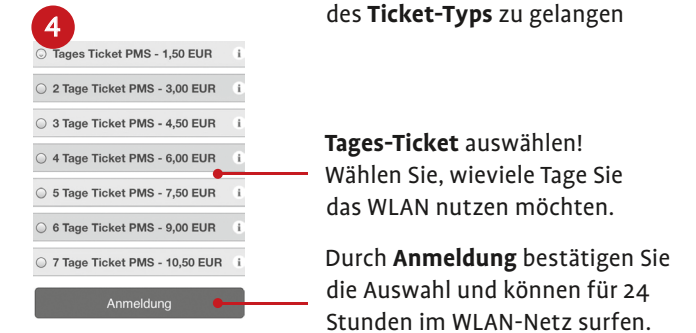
4

Tages Ticket PMS - 1,50 EUR i

2 Tage Ticket PMS - 3,00 EUR i

3 Tage Ticket PMS - 4,50 EUR i

4 Tage Ticket PMS - 6,00 EUR i

5 Tage Ticket PMS - 7,50 EUR i

6 Tage Ticket PMS - 9,00 EUR i

7 Tage Ticket PMS - 10,50 EUR i

Anmeldung

des **Ticket-Typs** zu gelangen

**Tages-Ticket** auswählen! Wählen Sie, wieviele Tage Sie das WLAN nutzen möchten.

Durch **Anmeldung** bestätigen Sie die Auswahl und können für 24 Stunden im WLAN-Netz surfen.